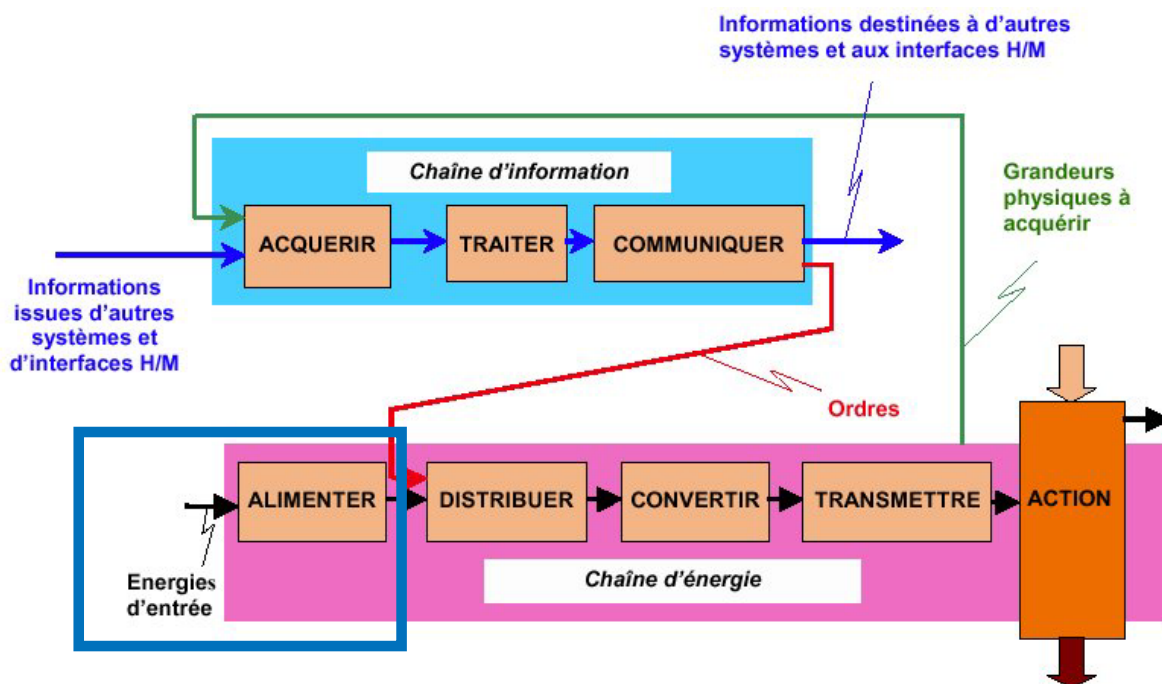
Informations destinées à d'autres systèmes et aux interfaces H/M

Chaîne d'information

ACQUERIR

TRAITER

COMMUNIQUER

Grandeurs physiques à acquérir

Informations issues d'autres systèmes et d'interfaces H/M

Ordres

ALIMENTER

DISTRIBUER

CONVERTIR

TRANSMETTRE

ACTION

Energies d'entrée

Chaîne d'énergie